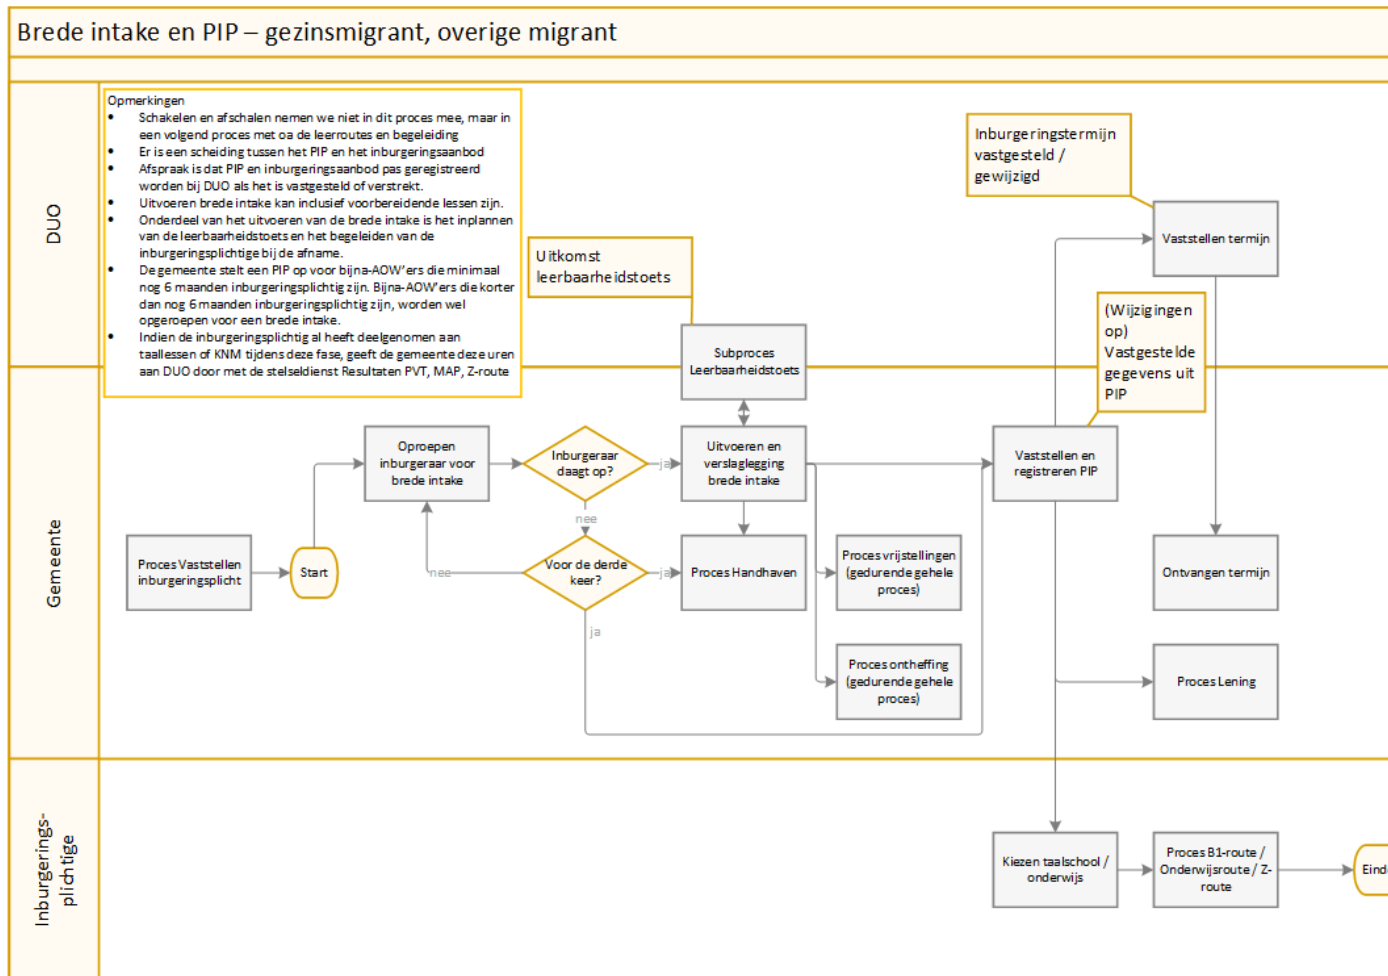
Brede intake en PIP – gezinsmigrant, overige migrant

DUO

Opmerkingen
- Schakelen en afschalen nemen we niet in dit proces mee, maar in een volgend proces met oa de leerroutes en begeleiding
- Er is een scheiding tussen het PIP en het inburgeringsaanbod
- Afspraak is dat PIP en inburgeringsaanbod pas geregistreerd worden bij DUO als het is vastgesteld of verstrekt.
- Uitvoeren brede intake kan inclusief voorbereidende lessen zijn.
- Onderdeel van het uitvoeren van de brede intake is het inplannen van de leerbaarheidstoets en het begeleiden van de inburgeringsplichtige bij de afname.
- De gemeente stelt een PIP op voor bijna-AOW'ers die minimaal nog 6 maanden inburgeringsplichtig zijn. Bijna-AOW'ers die korter dan nog 6 maanden inburgeringsplichtig zijn, worden wel opgeroepen voor een brede intake.
- Indien de inburgeringsplichtig al heeft deelgenomen aan taallessen of KNM tijdens deze fase, geeft de gemeente deze uren aan DUO door met de stelseldienst Resultaten PVT, MAP, Z-route

Uitkomst leerbaarheidstoets

Subproces Leerbaarheidstoets

Inburgeringstermijn vastgesteld / gewijzigd

Vaststellen termijn

(Wijzigingen op) Vastgestelde gegevens uit PIP

Gemeente

Proces Vaststellen inburgeringsplicht

Start

Oproepen inburgeraar voor brede intake

Inburgeraar daagt op?

ja

nee

Voor de derde keer?

nee

ja

ja

Uitvoeren en verslaglegging brede intake

Proces Handhaven

Proces vrijstellingen (gedurende gehele proces)

Proces ontheffing (gedurende gehele proces)

Vaststellen en registreren PIP

Ontvangen termijn

Proces Lening

Inburgerings-plichtige

Kiezen taalschool / onderwijs

Proces B1-route / Onderwijsroute / Z-route

Eind